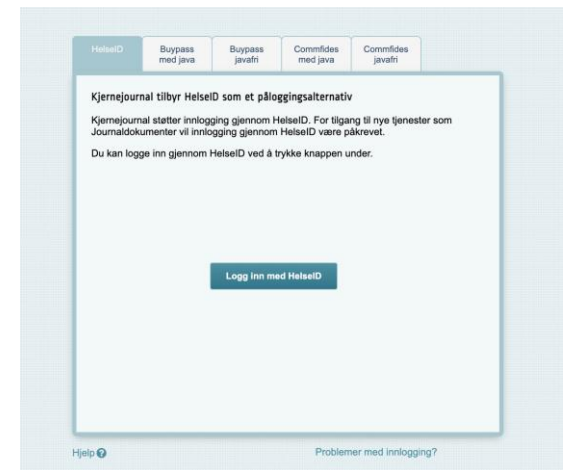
HelseID | Buypass med java | Buypass javafri | Commfides med java | Commfides javafri

Kjernejournal tilbyr HelseID som et påloggingsalternativ

Kjernejournal støtter innlogging gjennom HelseID. For tilgang til nye tjenester som Journaldokumenter vil innlogging gjennom HelseID være påkrevet.

Du kan logge inn gjennom HelseID ved å trykke knappen under.

Logg inn med HelseID

Hjelp ?

Problemer med innlogging?